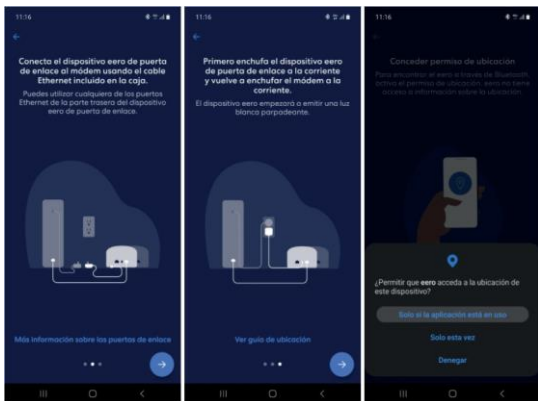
11:16

Conecta el dispositivo eero de puerta de enlace al módem usando el cable Ethernet incluido en la caja.

Puedes utilizar cualquiera de los puertos Ethernet de la parte trasera del dispositivo eero de puerta de enlace.

Más información sobre los puertos de enlace

11:16

Primero enchufa el dispositivo eero de puerta de enlace a la corriente y vuelve a enchufar el módem a la corriente.

El dispositivo eero empezará a emitir una luz blanca parpadeante.

Ver guía de ubicación

11:16

Conceder permiso de ubicación

Para encontrar el eero a través de Bluetooth, activa el permiso de ubicación. eero no tiene acceso a información sobre la ubicación.

¿Permitir que eero acceda a la ubicación de este dispositivo?

Solo si la aplicación está en uso

Solo esta vez

Denegar